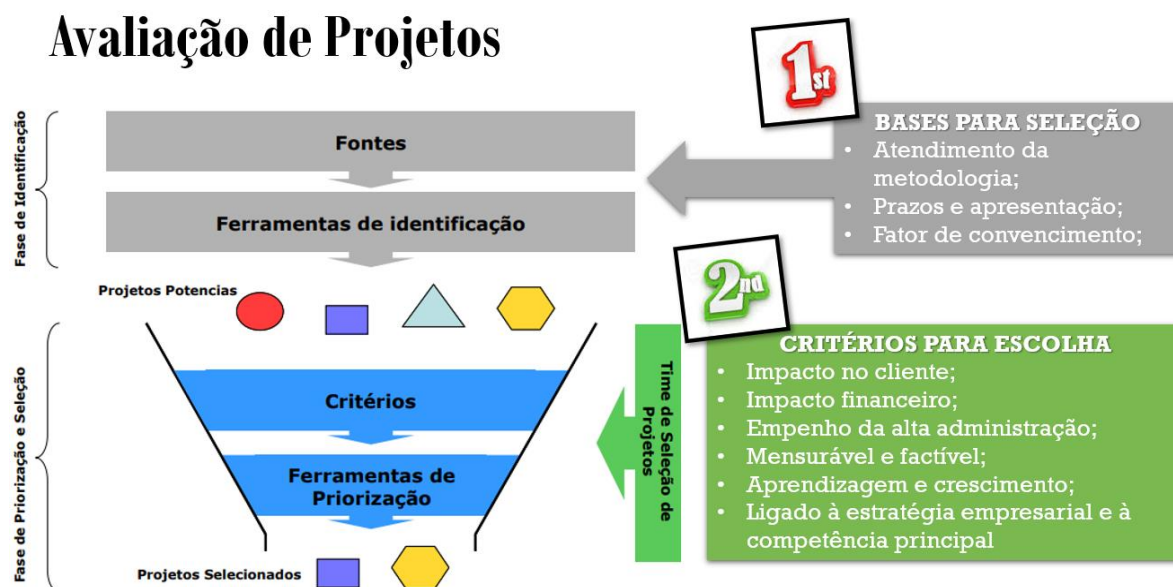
Avaliação de Projetos

Fase de Identificação

Fontes

Ferramentas de identificação

Projetos Potencias

Fase de Priorização e Seleção

Critérios

Ferramentas de Priorização

Projetos Selecionados

1st

BASES PARA SELEÇÃO
• Atendimento da metodologia;
• Prazos e apresentação;
• Fator de convencimento;

2nd

Time de Seleção de Projetos

CRITÉRIOS PARA ESCOLHA
• Impacto no cliente;
• Impacto financeiro;
• Empenho da alta administração;
• Mensurável e factível;
• Aprendizagem e crescimento;
• Ligado à estratégia empresarial e à competência principal